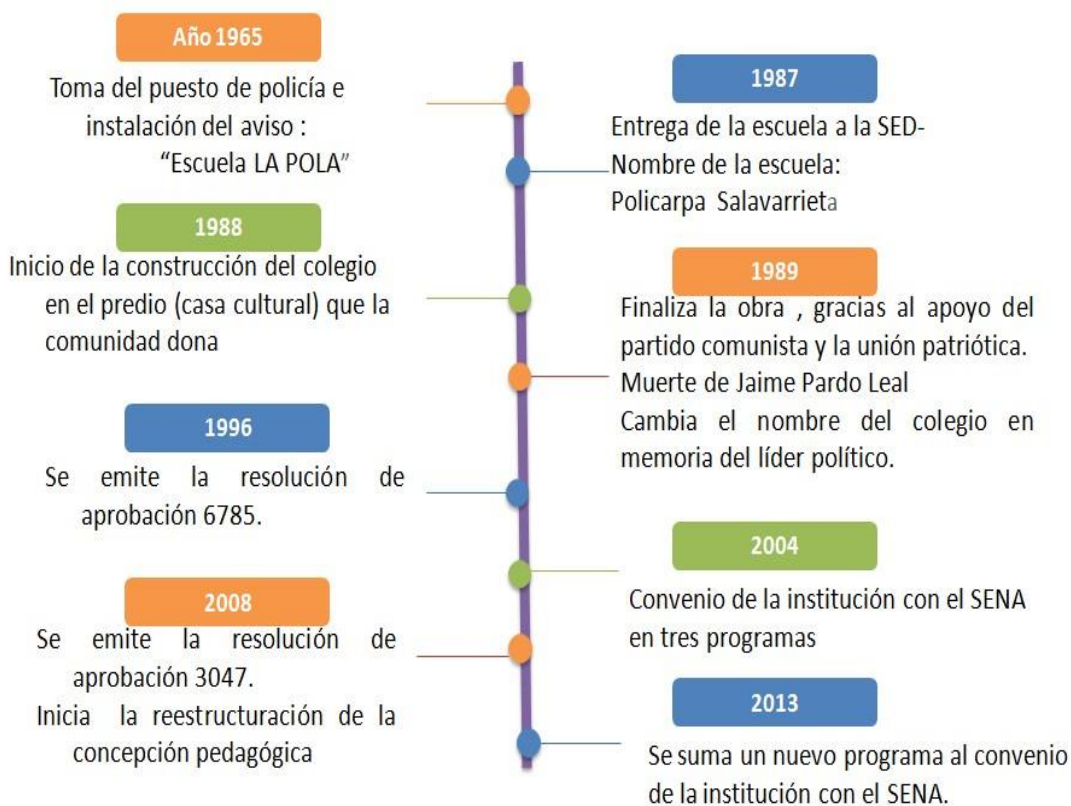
Año 1965

Toma del puesto de policía e instalación del aviso :
"Escuela LA POLA"

1987

Entrega de la escuela a la SED-
Nombre de la escuela:
Policarpa Salavarrieta

1988

Inicio de la construcción del colegio en el predio (casa cultural) que la comunidad dona

1989

Finaliza la obra , gracias al apoyo del partido comunista y la unión patriótica.
Muerte de Jaime Pardo Leal
Cambia el nombre del colegio en memoria del líder político.

1996

Se emite la resolución de aprobación 6785.

2004

Convenio de la institución con el SENA en tres programas

2008

Se emite la resolución de aprobación 3047.
Inicia la reestructuración de la concepción pedagógica

2013

Se suma un nuevo programa al convenio de la institución con el SENA.